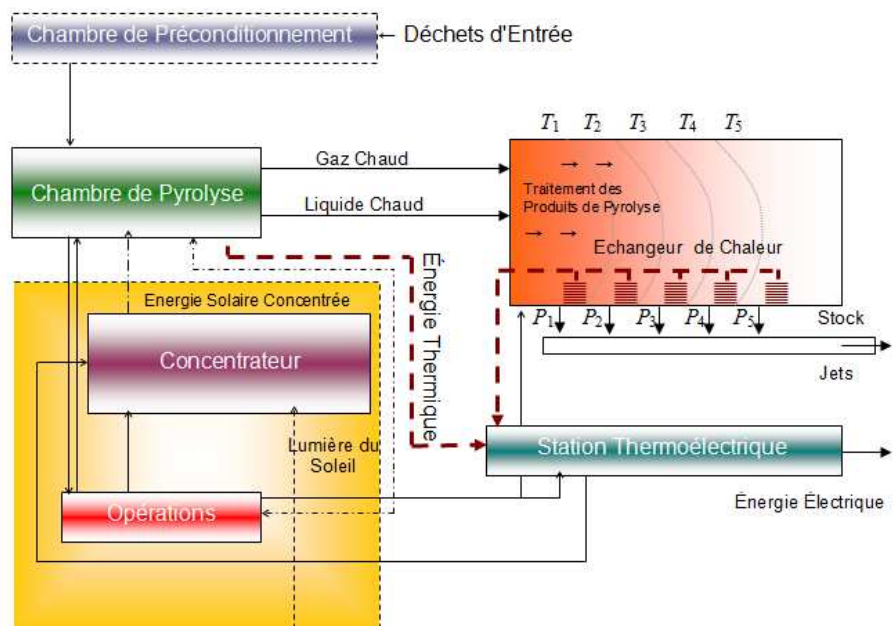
Chambre de Préconditionnement ← Déchets d'Entrée

$T_1$ $T_2$ $T_3$ $T_4$ $T_5$

Chambre de Pyrolyse

Gaz Chaud

Liquide Chaud

Traitement des Produits de Pyrolyse

Echangeur de Chaleur

Énergie Thermique

Energie Solaire Concentrée

Concentrateur

$P_1$ $P_2$ $P_3$ $P_4$ $P_5$

Stock

Jets

Lumière du Soleil

Station Thermoélectrique

Opérations

Énergie Électrique